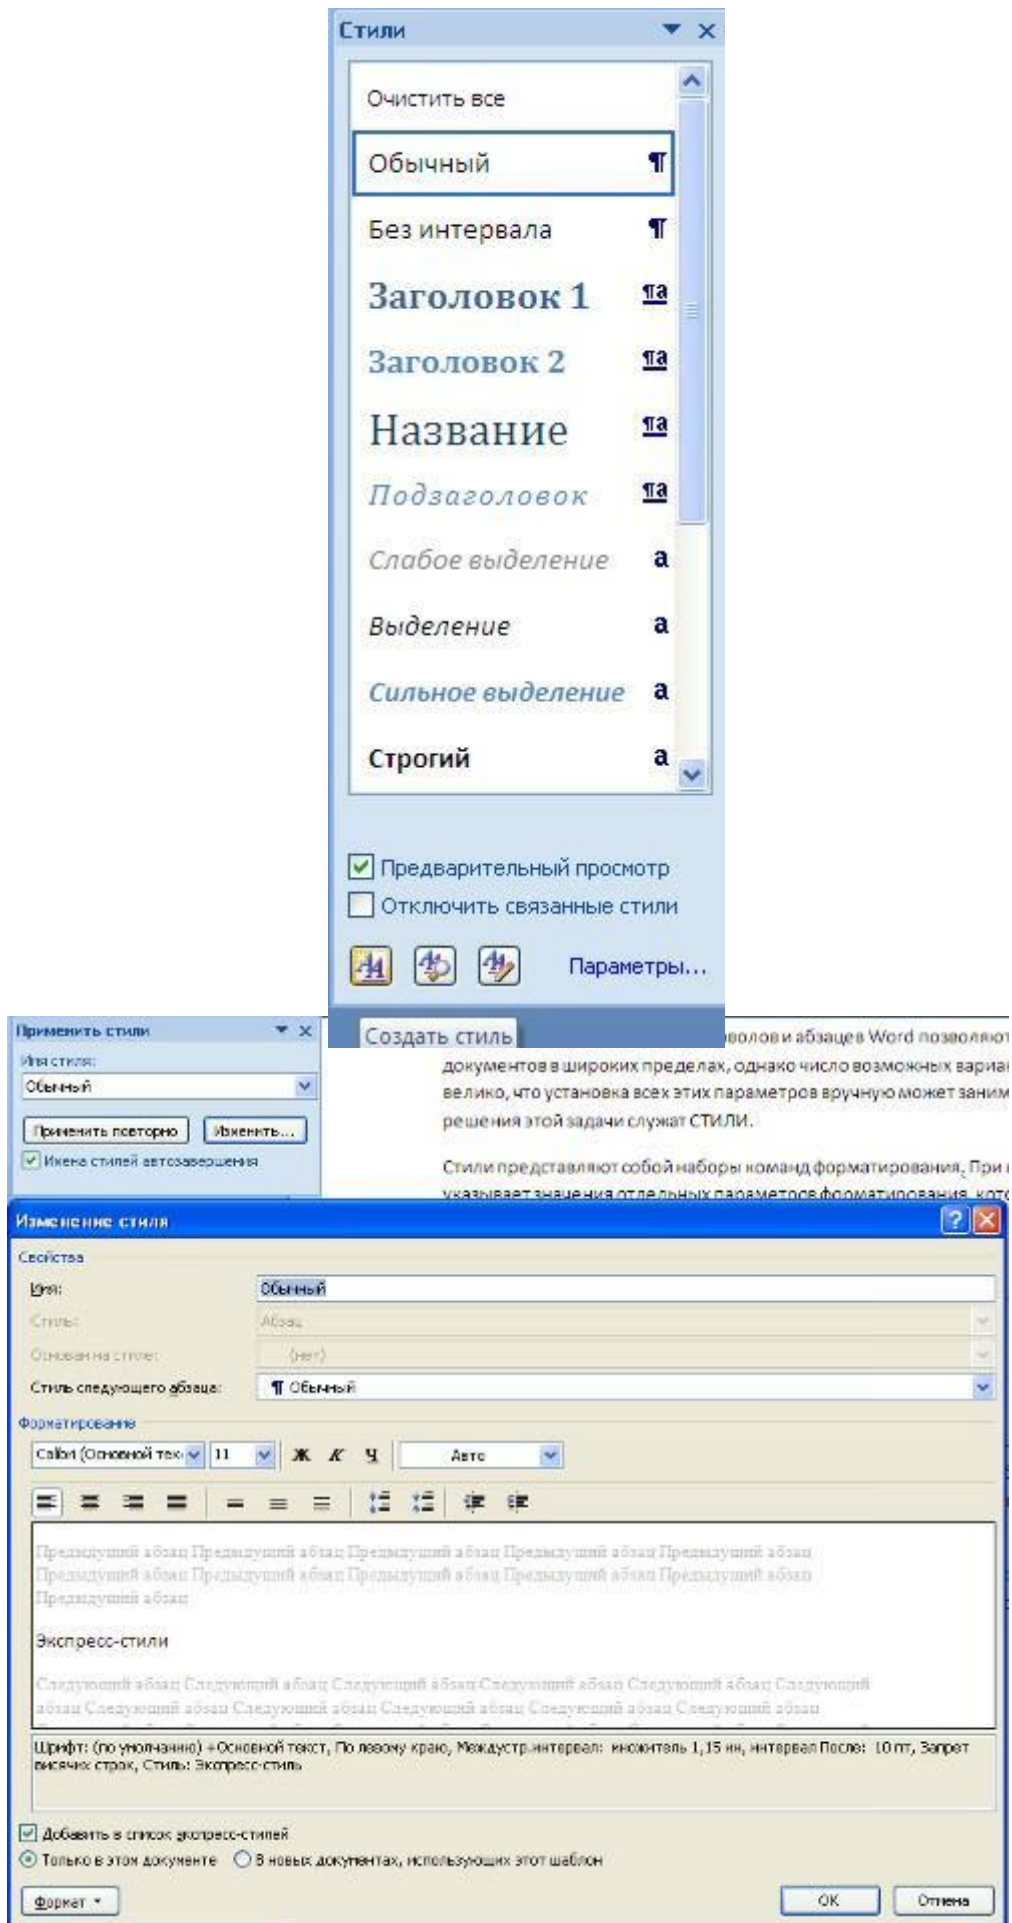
Стили

Очистить все
Обычный ¶
Без интервала ¶
Заголовок 1 ¶a
Заголовок 2 ¶a
Название ¶a
Подзаголовок ¶a
Слабое выделение a
Выделение a
Сильное выделение a
Строгий a

Предварительный просмотр
Отключить связанные стили

Параметры...

Создать стиль

Применить стили
Имя стиля:
Обычный
Применить повторно
Изменить...
Имена стилей автозавершения

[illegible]волов и абзацев Word позволяют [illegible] документов в широких пределах, однако число возможных вариа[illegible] велико, что установка всех этих параметров вручную может заним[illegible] решения этой задачи служат СТИЛИ.

Стили представляют собой наборы команд форматирования. При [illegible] указывает значения отдельных параметров форматирования, кото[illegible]

Изменение стиля

Свойства
Имя: Обычный
Стиль: Абзац
Основан на стиле: (нет)
Стиль следующего абзаца: ¶ Обычный

Форматирование
Calibri (Основной тек 11 Ж К Ч Авто

Предыдущий абзац Предыдущий абзац Предыдущий абзац Предыдущий абзац Предыдущий абзац Предыдущий абзац Предыдущий абзац Предыдущий абзац Предыдущий абзац Предыдущий абзац Предыдущий абзац

Экспресс-стили

Следующий абзац Следующий абзац Следующий абзац Следующий абзац Следующий абзац Следующий абзац Следующий абзац Следующий абзац Следующий абзац Следующий абзац Следующий абзац

Шрифт: (по умолчанию) +Основной текст, По левому краю, Междустр.интервал: множитель 1,15 ин, Интервал После: 10 пт, Запрет висячих строк, Стиль: Экспресс-стиль

Добавить в список экспресс-стилей
Только в этом документе В новых документах, использующих этот шаблон

Формат ▾ ОК Отмена